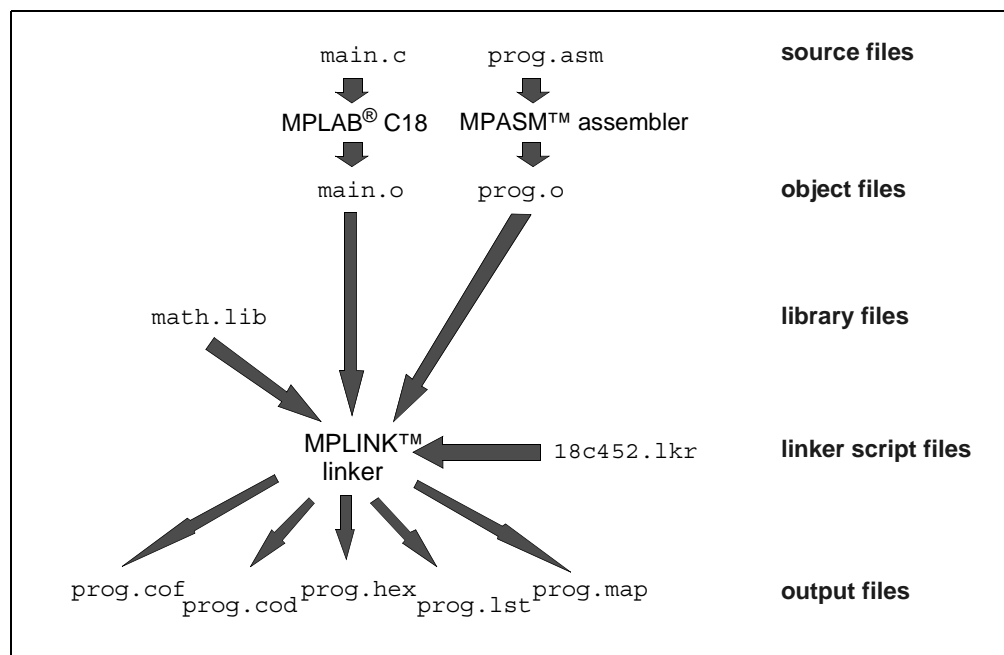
main.c

prog.asm

source files

MPLAB® C18

MPASM™ assembler

main.o

prog.o

object files

math.lib

library files

MPLINK™ linker

18c452.lkr

linker script files

prog.cof

prog.cod

prog.hex

prog.lst

prog.map

output files